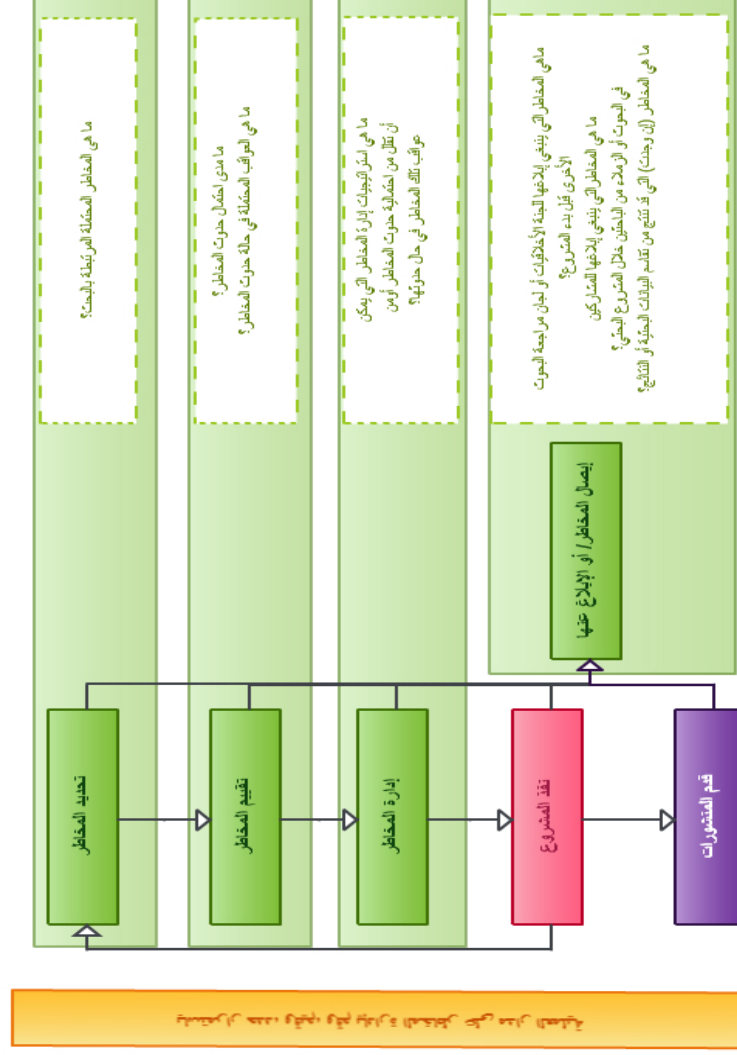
تحديد المخاطر

ما هي المخاطر المحتملة المرتبطة بالبحث؟

تقييم المخاطر

ما مدى احتمال حدوث المخاطر؟
ما هي العواقب المحتملة في حالة حدوث المخاطر؟

إدارة المخاطر

ما هي استراتيجيات إدارة المخاطر التي يمكن أن تقلل من احتمالية حدوث المخاطر أو من عواقب تلك المخاطر في حال حدوثها؟

نفذ المشروع

إيصال المخاطر / أو الإبلاغ عنها

ما هي المخاطر التي ينبغي إبلاغها للجنة الأخلاقيات أو لجان مراجعة البحوث الأخرى قبل بدء المشروع؟
ما هي المخاطر التي ينبغي إبلاغها للمشاركين في البحوث أو الزملاء من الباحثين خلال المشروع البحثي؟
ما هي المخاطر (إن وجدت) التي قد تنتج من تقاسم البيانات البحثية أو النتائج؟

قدم المنشورات

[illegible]